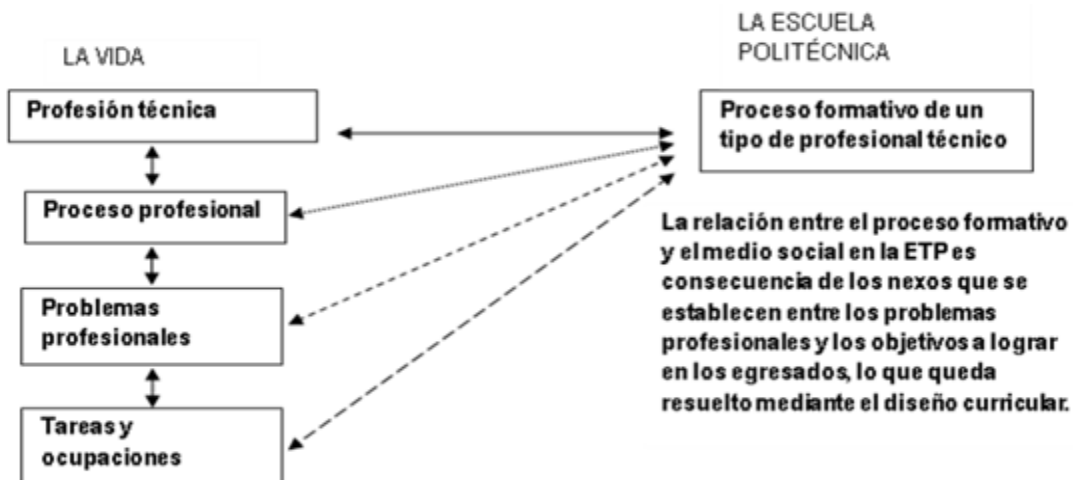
LA VIDA

LA ESCUELA POLITÉCNICA

Profesión técnica

Proceso formativo de un tipo de profesional técnico

Proceso profesional

Problemas profesionales

Tareas y ocupaciones

La relación entre el proceso formativo y el medio social en la ETP es consecuencia de los nexos que se establecen entre los problemas profesionales y los objetivos a lograr en los egresados, lo que queda resuelto mediante el diseño curricular.